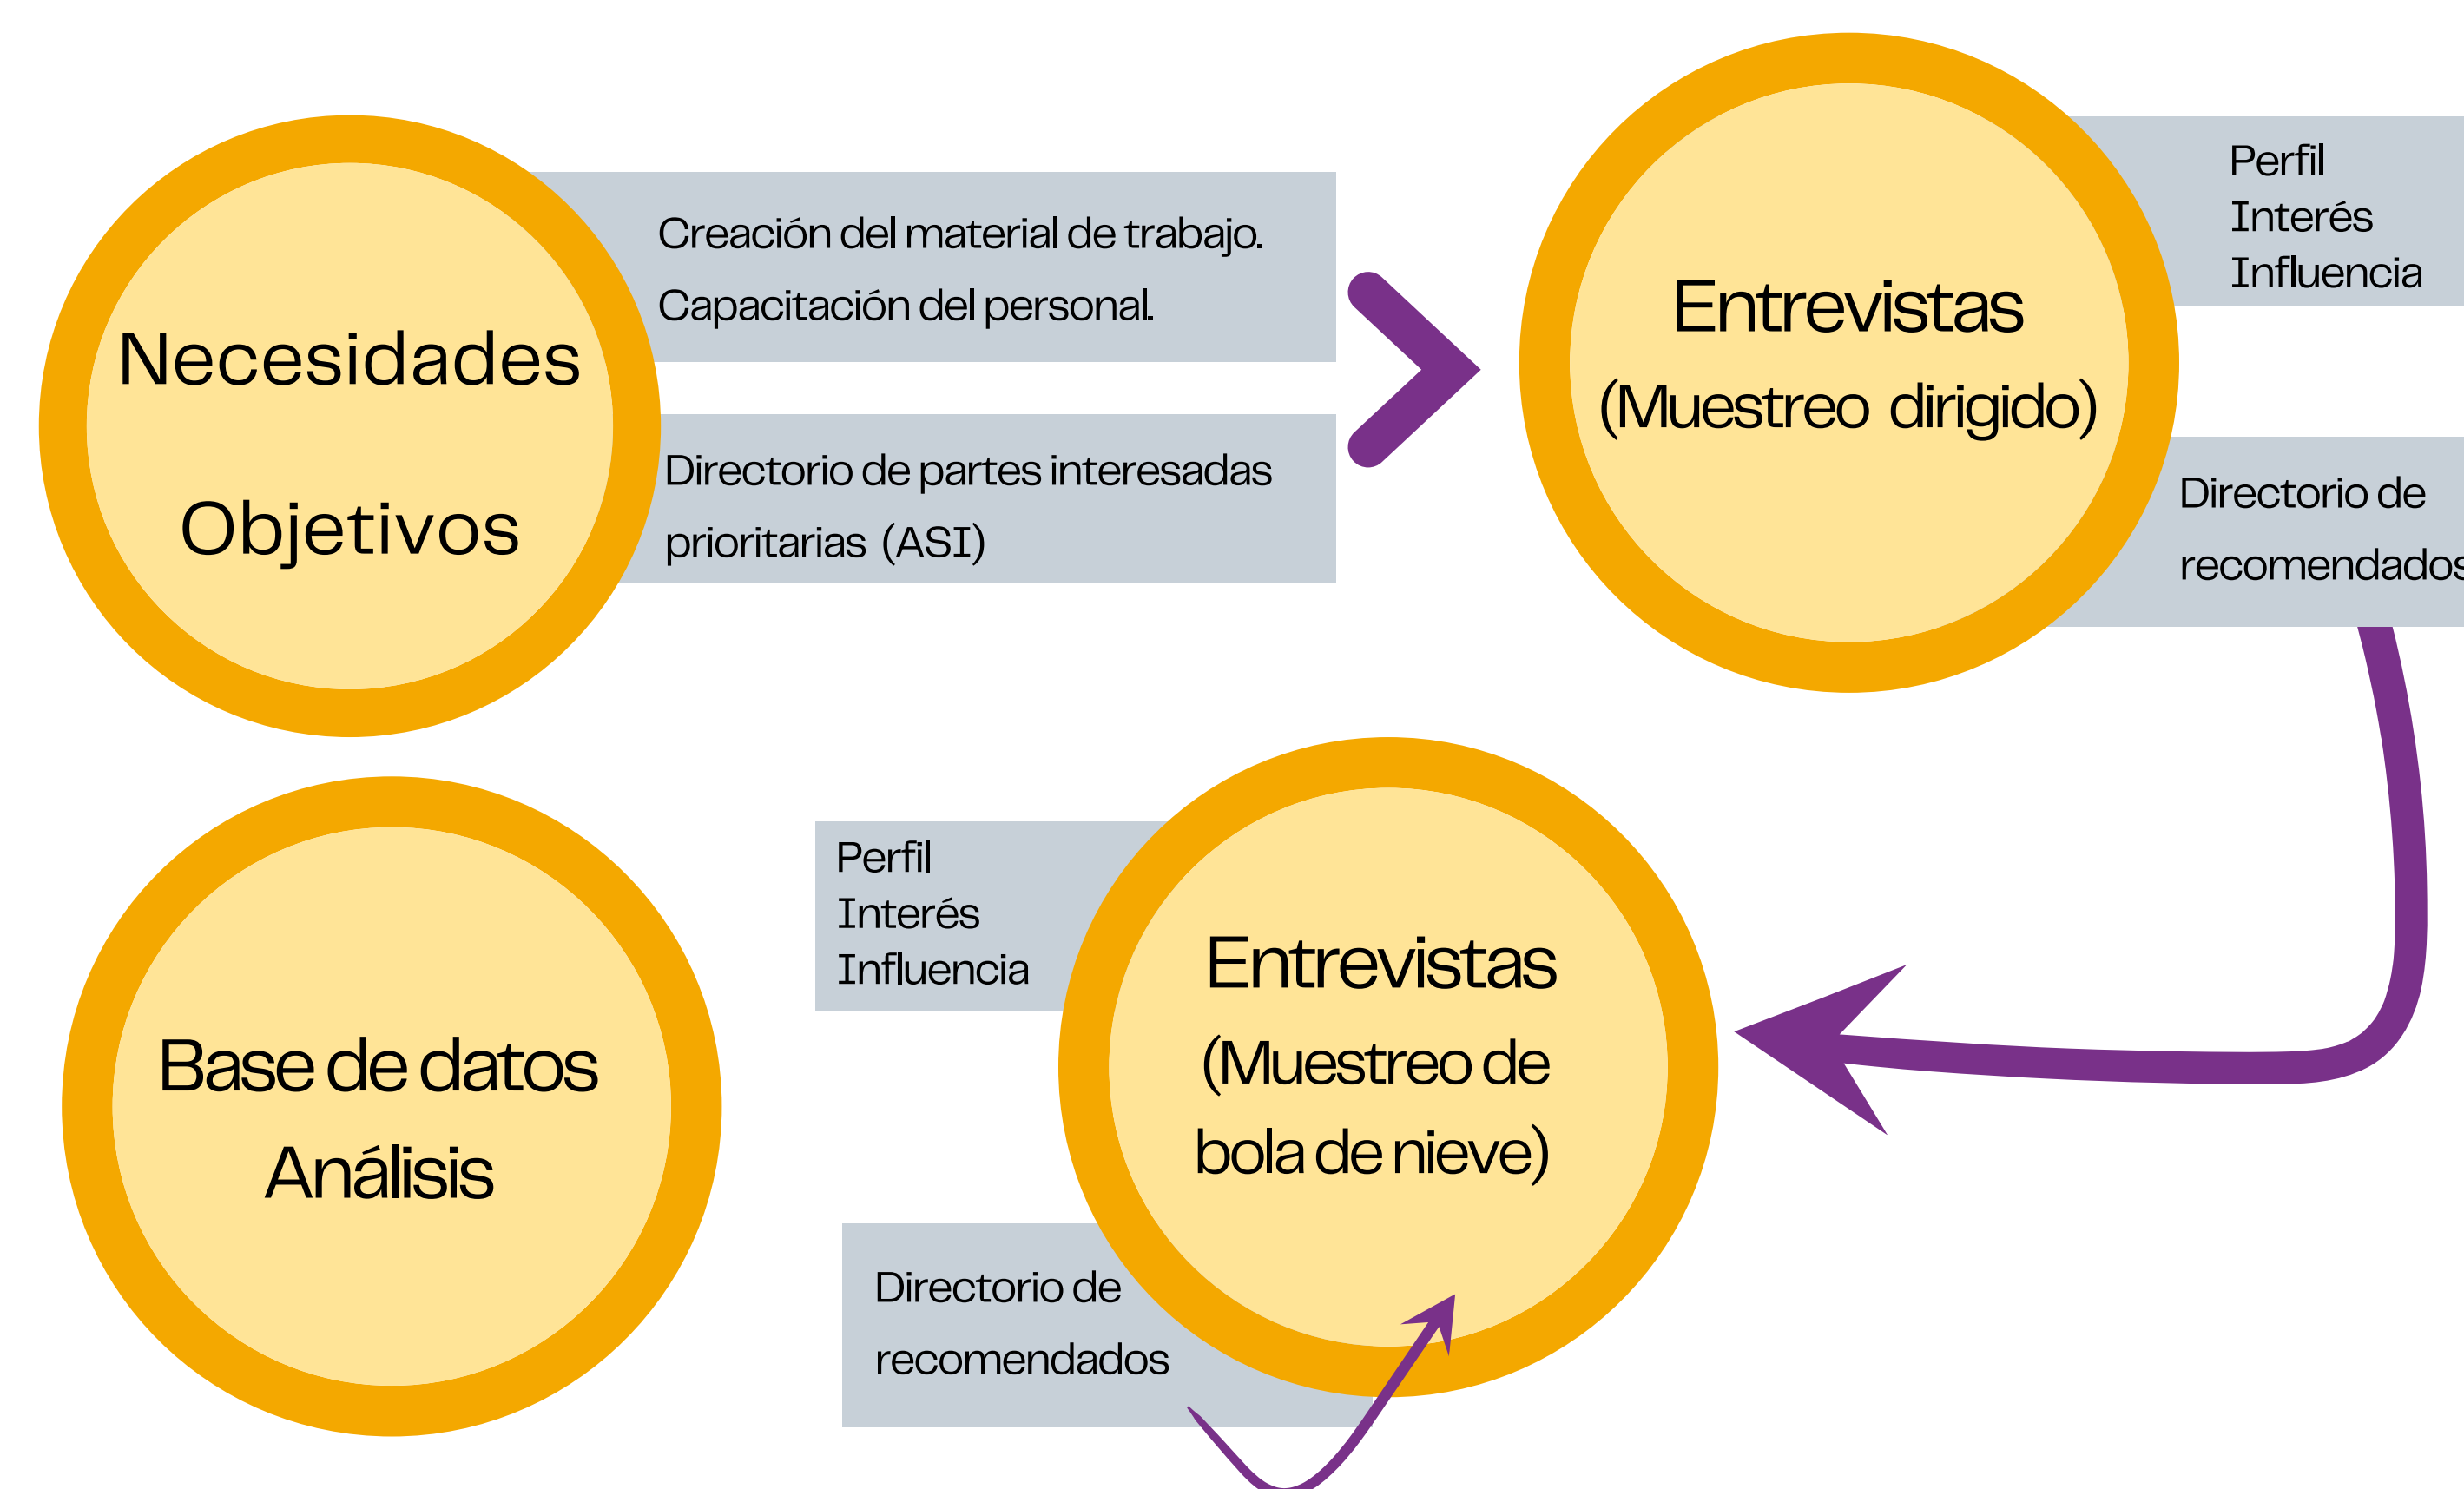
Necesidades

Objetivos

Creación del material de trabajo.

Capacitación del personal.

Directorio de partes interesadas prioritarias (ASI)

Entrevistas

(Muestreo dirigido)

Perfil
Interés
Influencia

Directorio de recomendados

Base de datos

Análisis

Perfil
Interés
Influencia

Entrevistas

(Muestreo de bola de nieve)

Directorio de recomendados